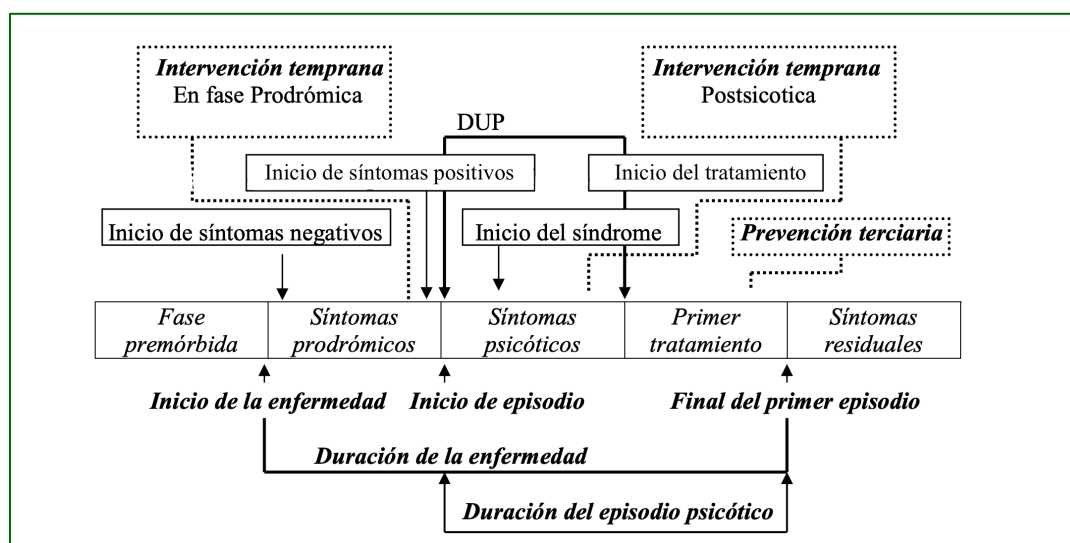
Intervención temprana
En fase Prodrómica

Intervención temprana
Postsicotica

DUP

Inicio de síntomas positivos

Inicio del tratamiento

Inicio de síntomas negativos

Inicio del síndrome

Prevención terciaria

| Fase premórbida | Síntomas prodrómicos | Síntomas psicóticos | Primer tratamiento | Síntomas residuales |
|---|---|---|---|---|

Inicio de la enfermedad

Inicio de episodio

Final del primer episodio

Duración de la enfermedad

Duración del episodio psicótico